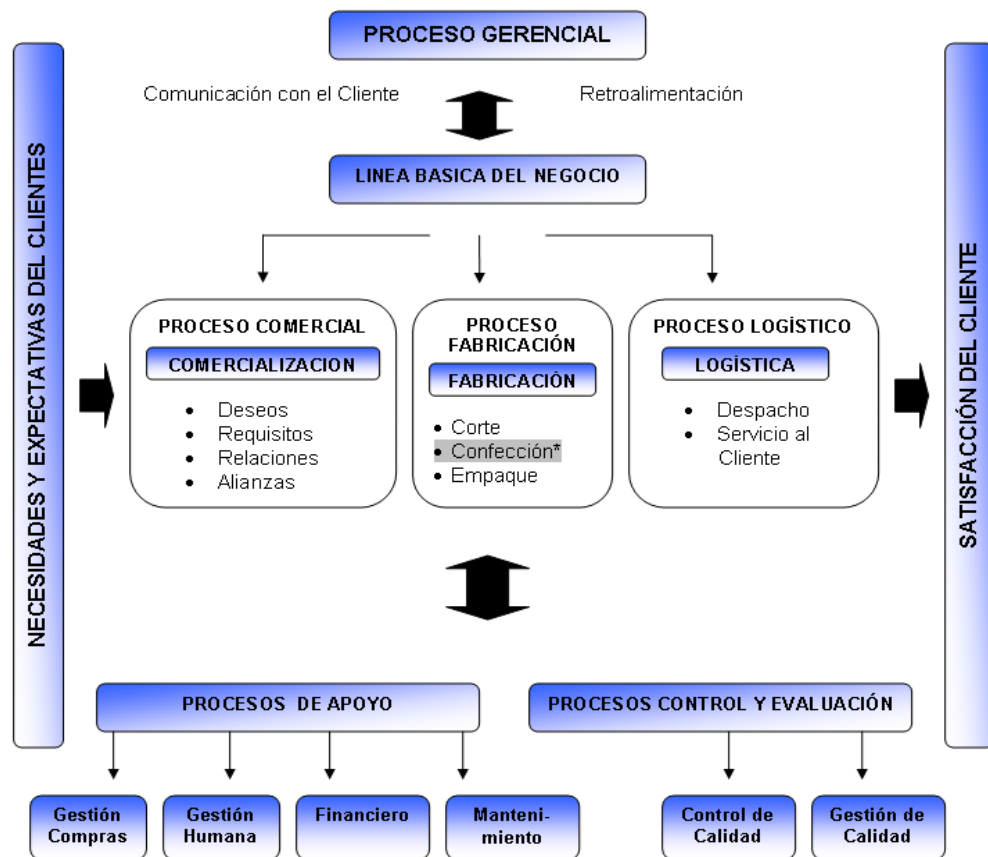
PROCESO GERENCIAL

Comunicación con el Cliente

Retroalimentación

LINEA BASICA DEL NEGOCIO

NECESIDADES Y EXPECTATIVAS DEL CLIENTES

PROCESO COMERCIAL

COMERCIALIZACION

- Deseos
- Requisitos
- Relaciones
- Alianzas

PROCESO FABRICACIÓN

FABRICACIÓN

- Corte
- Confección*
- Empaque

PROCESO LOGÍSTICO

LOGÍSTICA

- Despacho
- Servicio al Cliente

SATISFACCIÓN DEL CLIENTE

PROCESOS DE APOYO

PROCESOS CONTROL Y EVALUACIÓN

Gestión Compras

Gestión Humana

Financiero

Manteni-miento

Control de Calidad

Gestión de Calidad